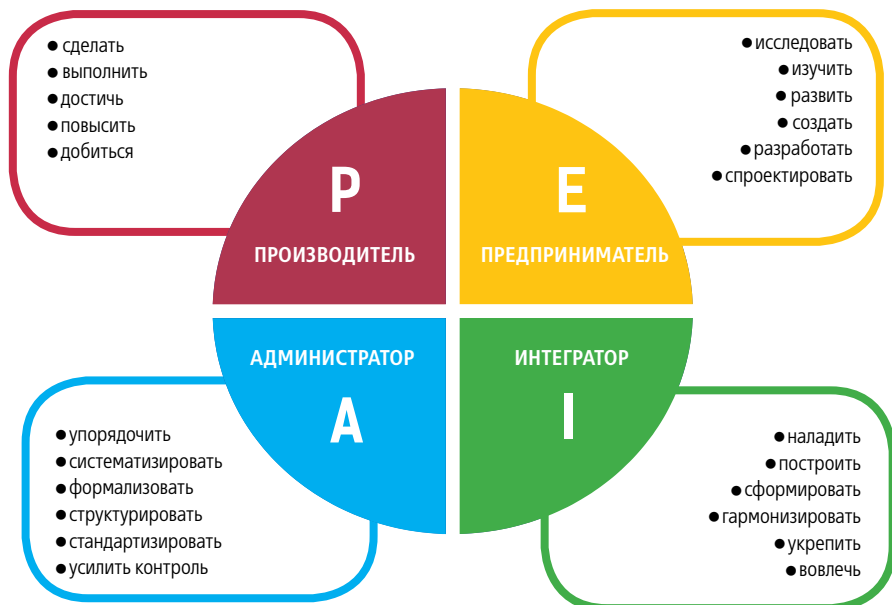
● сделать
● выполнить
● достичь
● повысить
● добиться

● исследовать
● изучить
● развить
● создать
● разработать
● спроектировать

P
ПРОИЗВОДИТЕЛЬ

E
ПРЕДПРИНИМАТЕЛЬ

АДМИНИСТРАТОР
A

ИНТЕГРАТОР
I

● упорядочить
● систематизировать
● формализовать
● структурировать
● стандартизировать
● усилить контроль

● наладить
● построить
● сформировать
● гармонизировать
● укрепить
● вовлечь